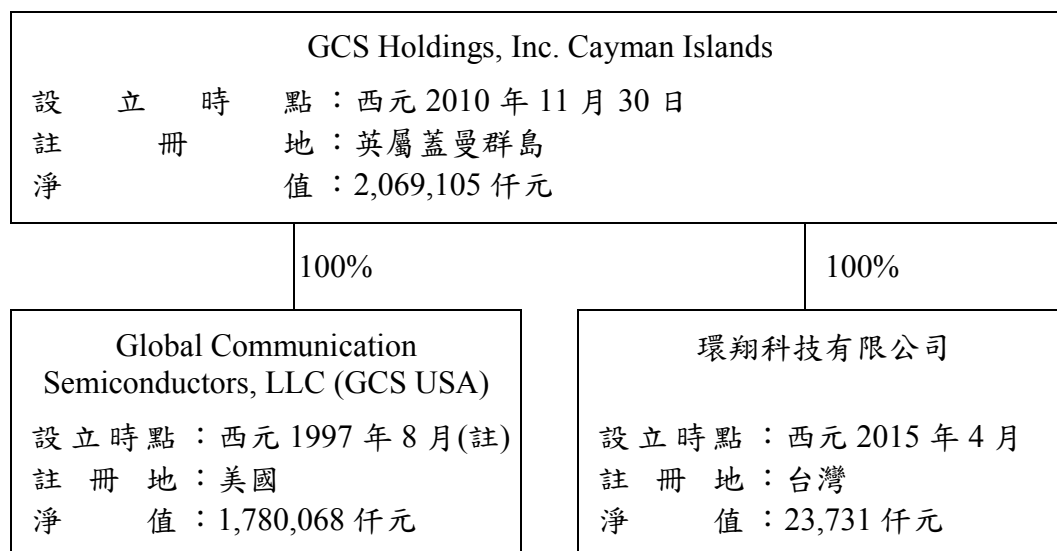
GCS Holdings, Inc. Cayman Islands

設立時點：西元 2010 年 11 月 30 日
註冊地：英屬蓋曼群島
淨值：2,069,105 仟元

100%

100%

Global Communication Semiconductors, LLC (GCS USA)

設立時點：西元 1997 年 8 月(註)
註冊地：美國
淨值：1,780,068 仟元

環翔科技有限公司

設立時點：西元 2015 年 4 月
註冊地：台灣
淨值：23,731 仟元